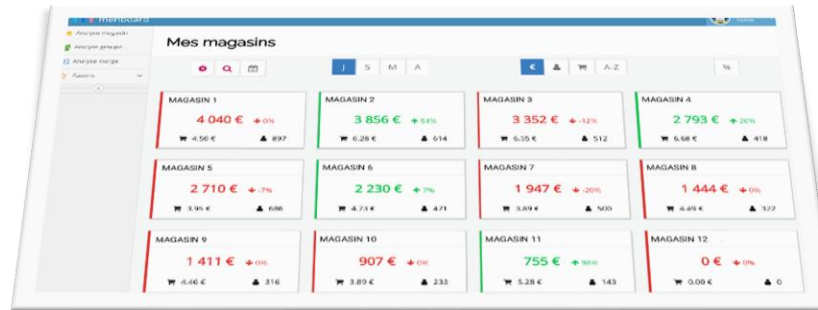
menboard

Analyse magasin
Analyse groupe
Analyse marge
Rapports

Mes magasins

J S M A

€ A-Z %

MAGASIN 1
4 040 € 0%
4.50 € 897

MAGASIN 2
3 856 € 54%
6.28 € 614

MAGASIN 3
3 352 € -12%
6.55 € 512

MAGASIN 4
2 793 € 26%
6.68 € 418

MAGASIN 5
2 710 € -7%
3.95 € 686

MAGASIN 6
2 230 € 7%
4.73 € 471

MAGASIN 7
1 947 € -20%
3.89 € 500

MAGASIN 8
1 444 € 0%
4.49 € 322

MAGASIN 9
1 411 € 0%
4.46 € 316

MAGASIN 10
907 € 0%
3.89 € 233

MAGASIN 11
755 € 98%
5.28 € 143

MAGASIN 12
0 € 0%
0.00 € 0